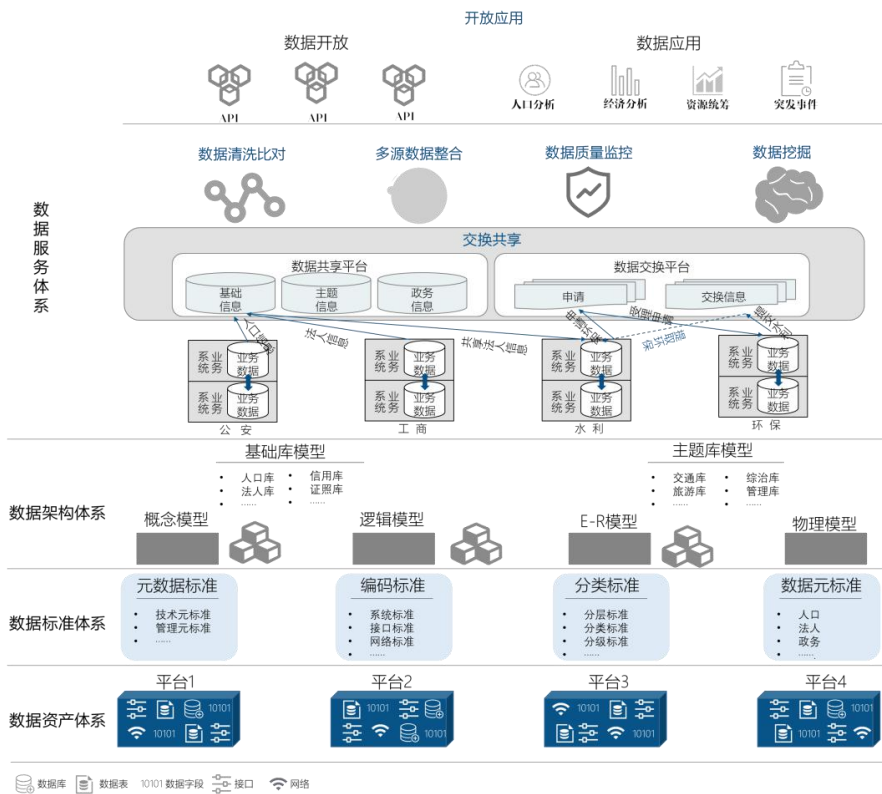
开放应用

数据开放

API API API

数据应用

人口分析 经济分析 资源统筹 突发事件

数据服务体系

数据清洗比对 多源数据整合 数据质量监控 数据挖掘

交换共享

数据共享平台

基础信息 主题信息 政务信息

数据交换平台

申请 交换信息

人口信息 法人信息 共享法人信息 申请信息 数据共享 交换信息 审批流程 跨区域交换

业务系统 业务数据
业务系统 业务数据
公 安

业务系统 业务数据
业务系统 业务数据
工 商

业务系统 业务数据
业务系统 业务数据
水 利

业务系统 业务数据
业务系统 业务数据
环 保

基础库模型
• 人口库
• 法人库
• ......
• 信用库
• 证照库
• ......

主题库模型
• 交通库
• 旅游库
• ......
• 综治库
• 管理库
• ......

数据架构体系

概念模型 逻辑模型 E-R模型 物理模型

数据标准体系

元数据标准
• 技术元标准
• 管理元标准
• ......

编码标准
• 系统标准
• 接口标准
• 网络标准
• ......

分类标准
• 分层标准
• 分类标准
• 分级标准
• ......

数据元标准
• 人口
• 法人
• 政务
• ......

数据资产体系

平台1 平台2 平台3 平台4

10101 10101 10101 10101 10101 10101 10101 10101

数据库 数据表 10101 数据字段 接口 网络